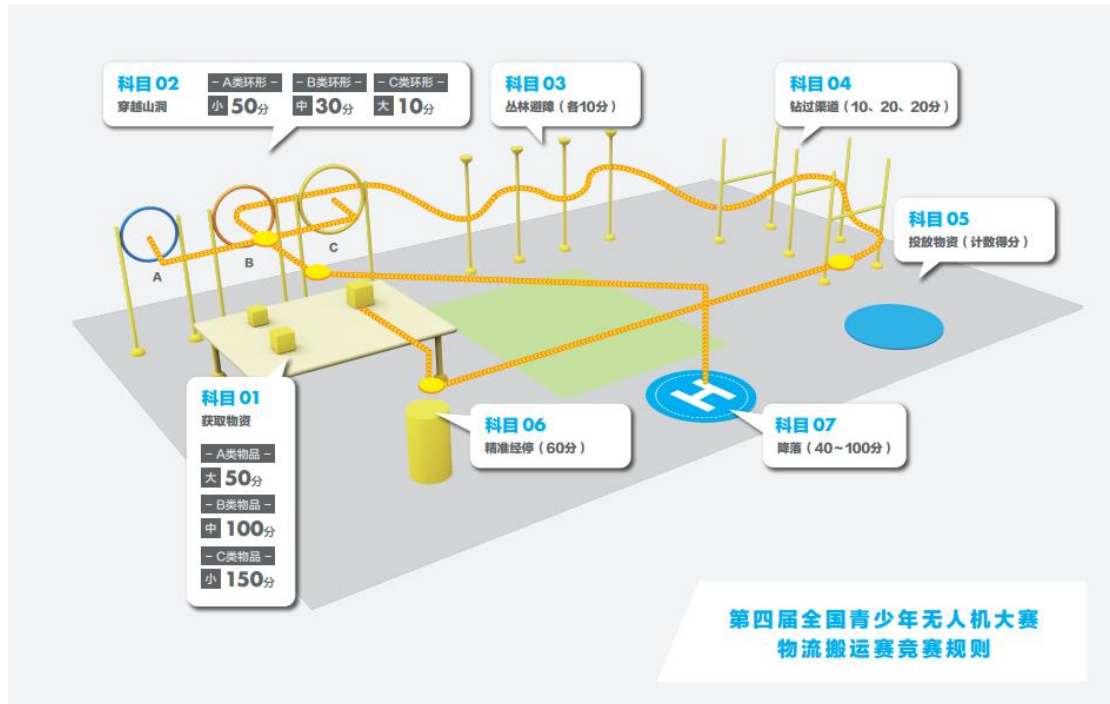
科目 02
穿越山洞
- A类环形 -
小 50分
- B类环形 -
中 30分
- C类环形 -
大 10分

科目 03
丛林避障（各10分）

科目 04
钻过渠道（10、20、20分）

科目 05
投放物资（计数得分）

A
B
C

科目 01
获取物资
- A类物品 -
大 50分
- B类物品 -
中 100分
- C类物品 -
小 150分

科目 06
精准经停（60分）

科目 07
降落（40~100分）

第四届全国青少年无人机大赛
物流搬运赛竞赛规则